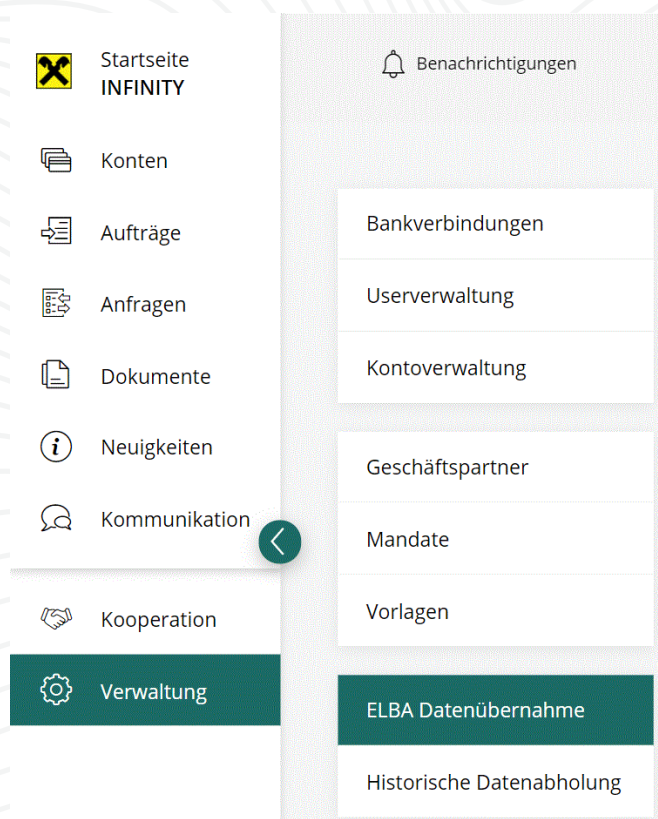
Startseite
INFINITY

Konten

Aufträge

Anfragen

Dokumente

Neuigkeiten

Kommunikation

Kooperation

Verwaltung

Benachrichtigungen

Bankverbindungen

Userverwaltung

Kontoverwaltung

Geschäftspartner

Mandate

Vorlagen

ELBA Datenübernahme

Historische Datenabholung